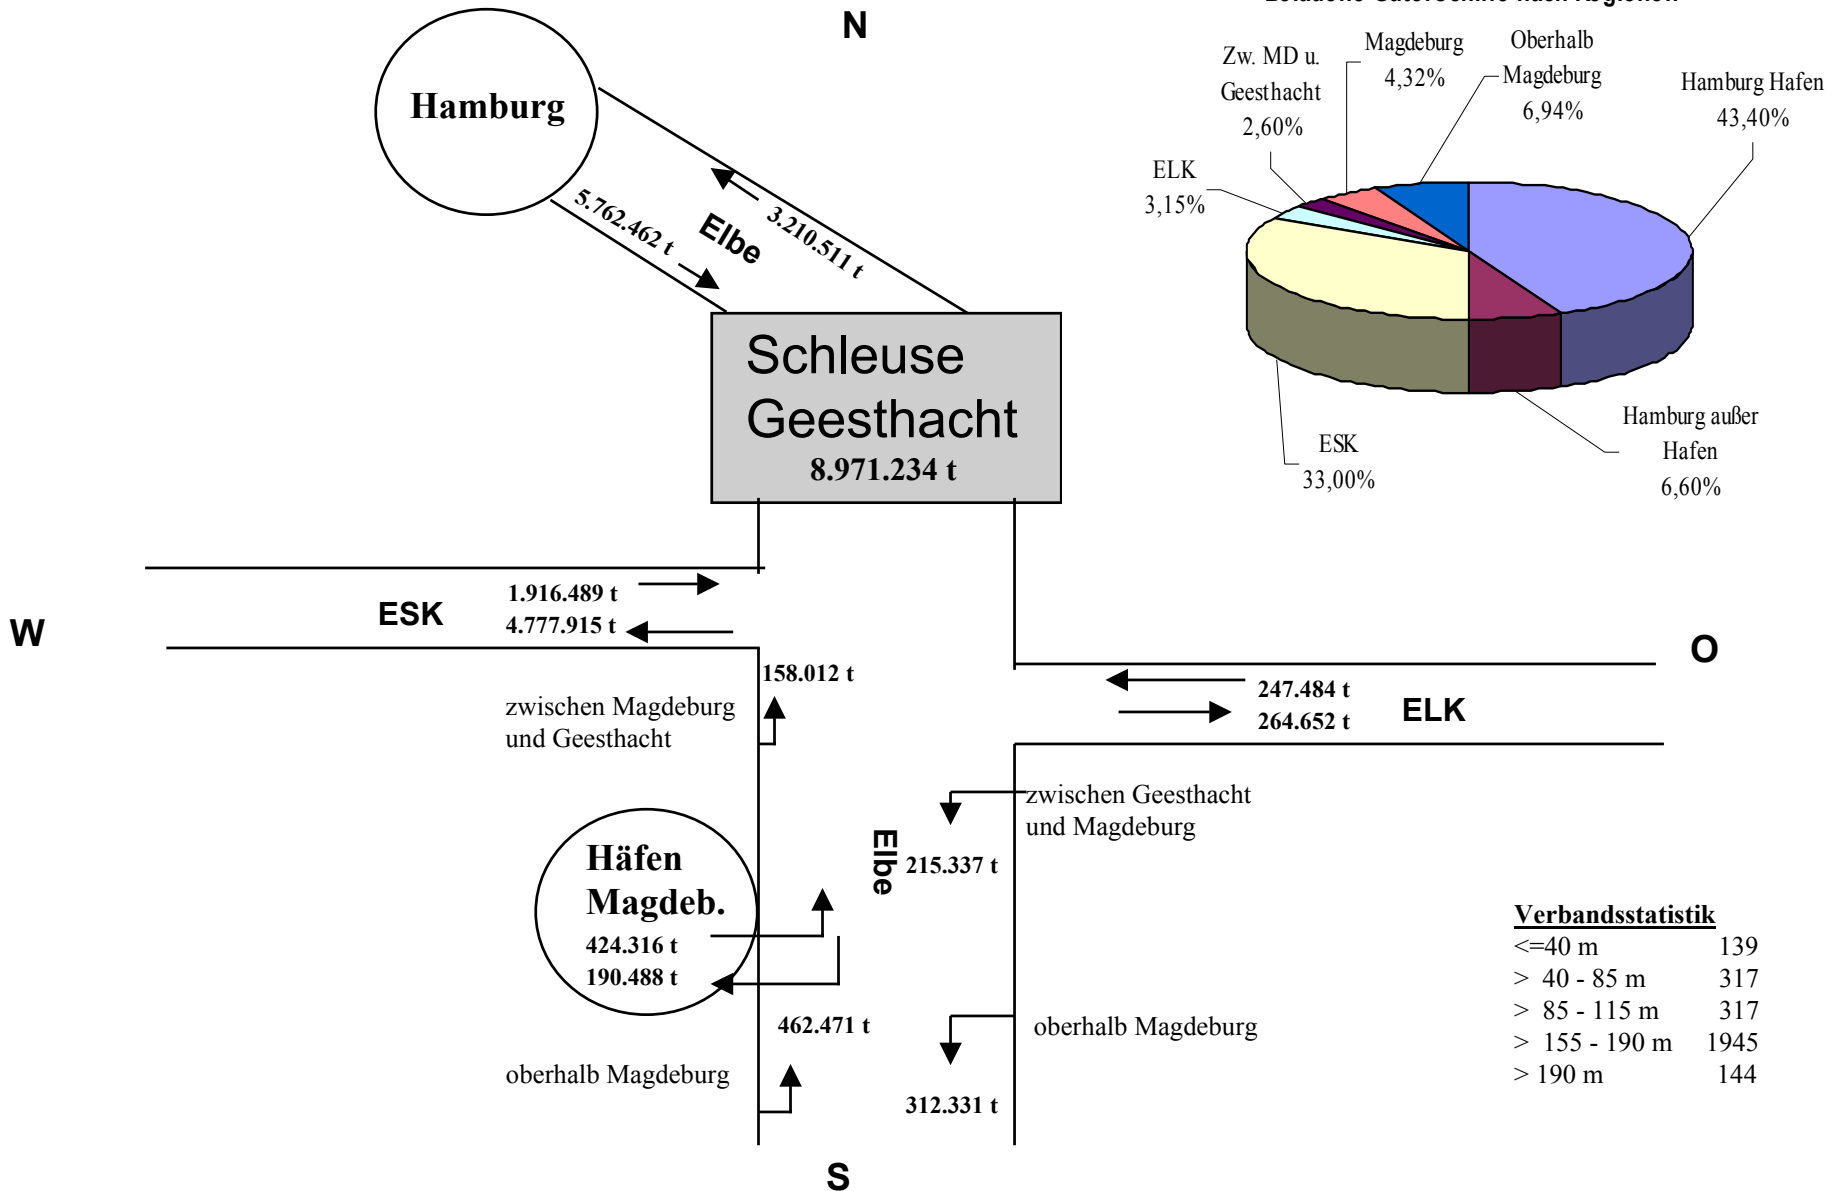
N

Hamburg

5.762.462 t

Elbe

3.210.511 t

Schleuse Geesthacht
8.971.234 t

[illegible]

Zw. MD u. Geesthacht 2,60%

Magdeburg 4,32%

Oberhalb Magdeburg 6,94%

Hamburg Hafen 43,40%

ELK 3,15%

ESK 33,00%

Hamburg außer Hafen 6,60%

W

ESK

1.916.489 t
4.777.915 t

158.012 t

zwischen Magdeburg und Geesthacht

O

247.484 t
264.652 t

ELK

zwischen Geesthacht und Magdeburg

Elbe

215.337 t

Häfen Magdeb.
424.316 t
190.488 t

462.471 t

oberhalb Magdeburg

oberhalb Magdeburg

312.331 t

S

Verbandsstatistik

| | |
|---|---|
| <=40 m | 139 |
| > 40 - 85 m | 317 |
| > 85 - 115 m | 317 |
| > 155 - 190 m | 1945 |
| > 190 m | 144 |